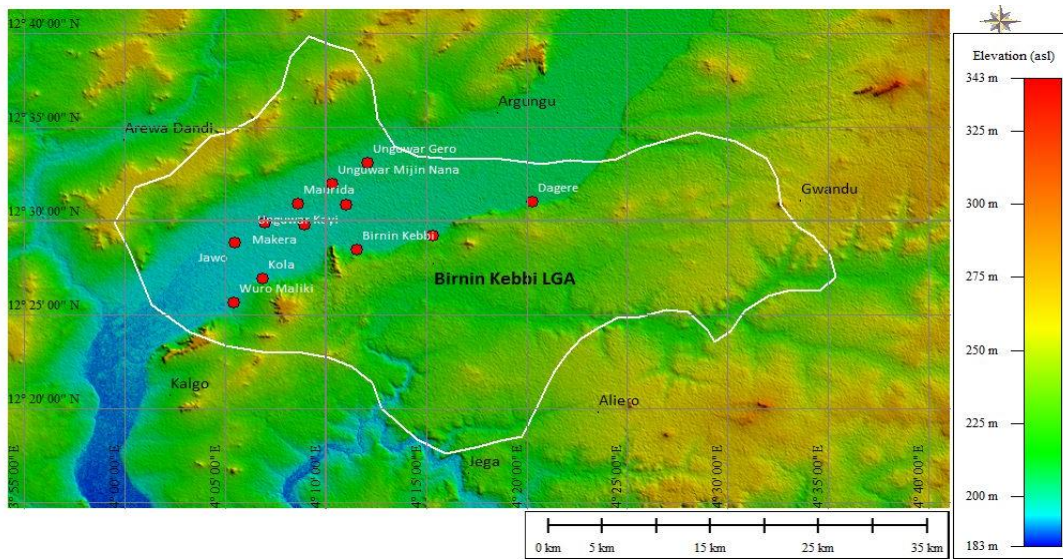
12° 40' 00" N
12° 35' 00" N
12° 30' 00" N
12° 25' 00" N
12° 20' 00" N

Argungu
Arewa Dandi
Unguwar Gero
Unguwar Mijin Nana
Maurida
Dagere
Gwandu
Unguwar Kaji
Makera
Birnin Kebbi
Jawo
Kola
Wuro Maliki
Birnin Kebbi LGA
Kalgo
Aliero
Jega

3° 55' 00" E
4° 00' 00" E
4° 05' 00" E
4° 10' 00" E
4° 15' 00" E
4° 20' 00" E
4° 25' 00" E
4° 30' 00" E
4° 35' 00" E
4° 40' 00" E

0 km
5 km
15 km
25 km
35 km

Elevation (asl)
343 m
325 m
300 m
275 m
250 m
225 m
200 m
183 m